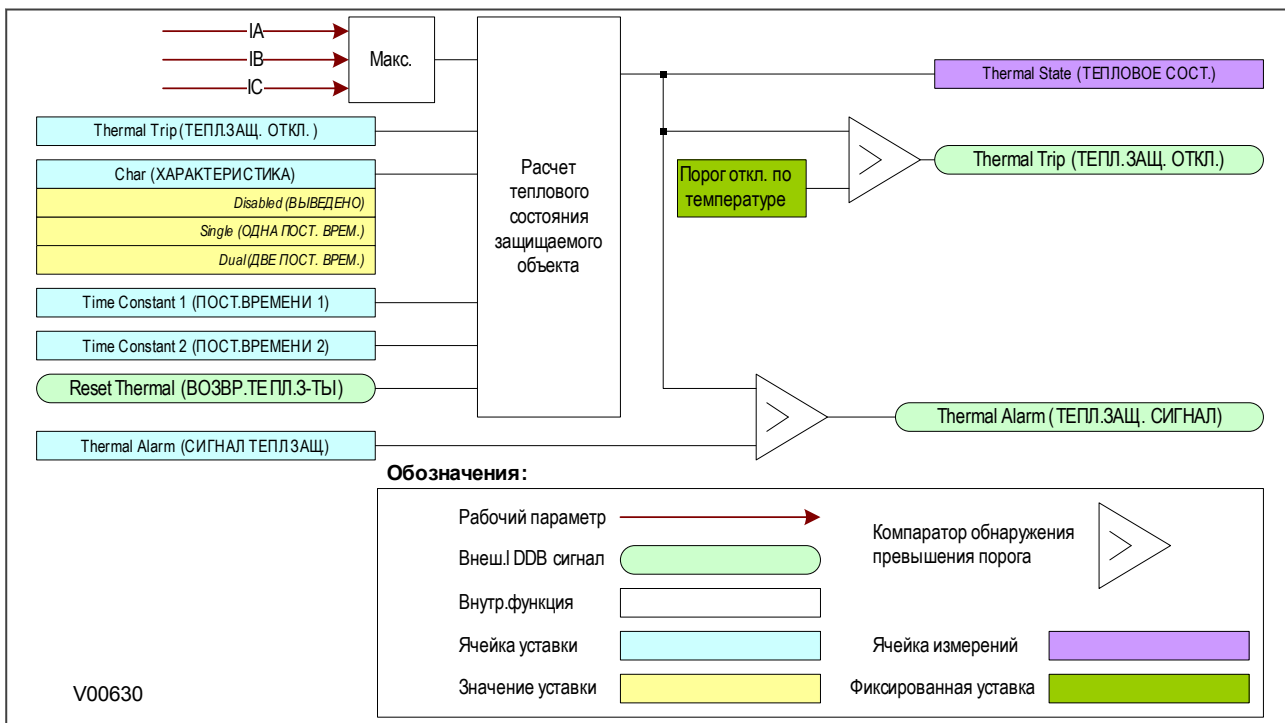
IA
IB
IC
Макс.
Thermal Trip (ТЕПЛ.ЗАЩ. ОТКЛ.)
Char (ХАРАКТЕРИСТИКА)
Disabled (ВЫВЕДЕНО)
Single (ОДНА ПОСТ. ВРЕМ.)
Dual (ДВЕ ПОСТ. ВРЕМ.)
Time Constant 1 (ПОСТ.ВРЕМЕНИ 1)
Time Constant 2 (ПОСТ.ВРЕМЕНИ 2)
Reset Thermal (ВОЗВР.ТЕПЛ.З-ТЫ)
Thermal Alarm (СИГНАЛ ТЕПЛ.ЗАЩ)
Расчет теплового состояния защищаемого объекта
Thermal State (ТЕПЛОВОЕ СОСТ.)
Порог откл. по температуре
Thermal Trip (ТЕПЛ.ЗАЩ. ОТКЛ.)
Thermal Alarm (ТЕПЛ.ЗАЩ. СИГНАЛ)
Обозначения:
Рабочий параметр
Внеш.l DDB сигнал
Внутр.функция
Ячейка уставки
Значение уставки
Компаратор обнаружения превышения порога
Ячейка измерений
Фиксированная уставка
V00630